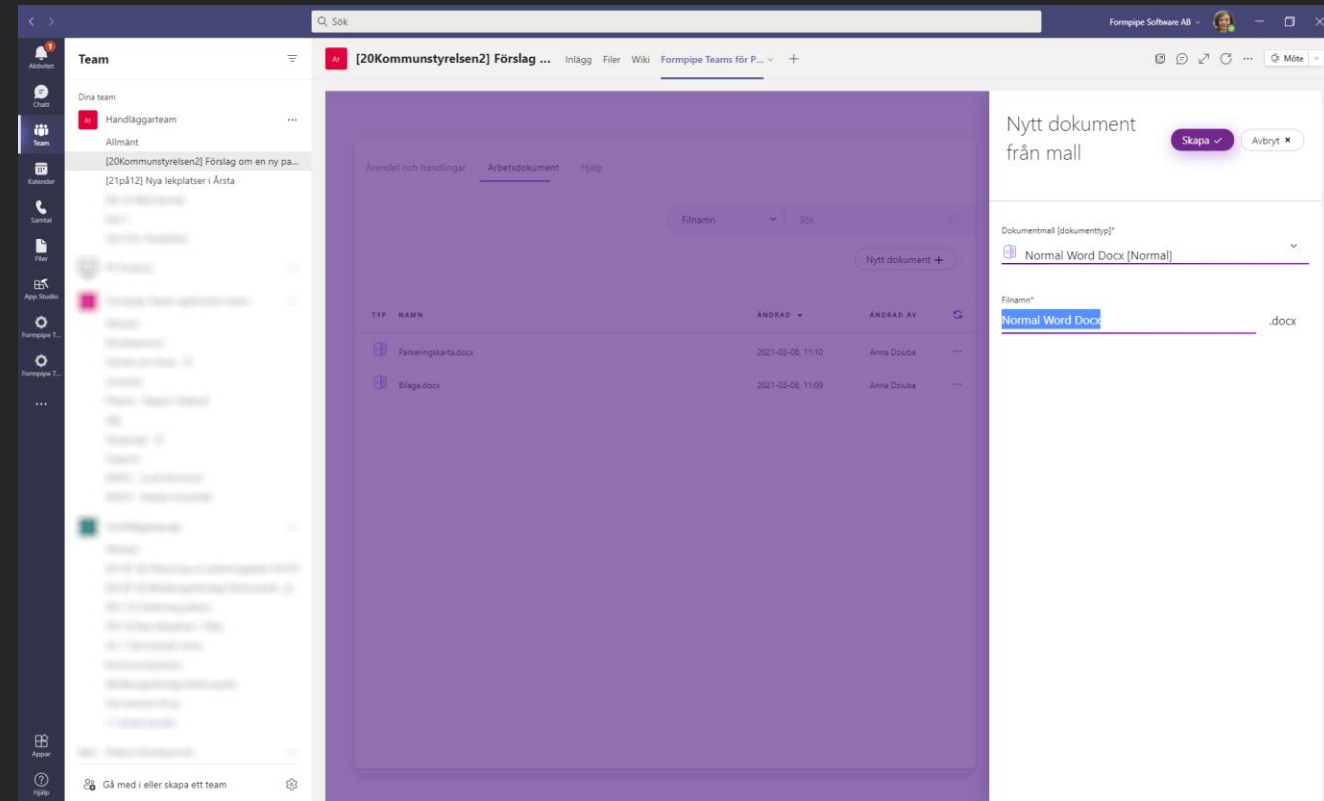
Sök

Formpipe Software AB

Aktivitet
Chatt
Team
Kalender
Samtal
Filer
App Studio
Formpipe T...
Formpipe T...
...
Appar
Hjälp

Team

Dina team

Handläggarteam ...
Allmänt
[20Kommunstyrelsen2] Förslag om en ny pa...
[21på12] Nya lekplatser i Årsta
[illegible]

Gå med i eller skapa ett team

[20Kommunstyrelsen2] Förslag ... Inlägg Filer Wiki Formpipe Teams för P... +

Möte

Ärendet och handlingar Arbetsdokument Hjälp

Filnamn Sök

Nytt dokument +

| TYP | NAMN | ÄNDRAD | ÄNDRAD AV |
|---|---|---|---|
| | Parkeringskarta.docx | 2021-03-08, 11:10 | Anna Dziuba |
| | Bilaga.docx | 2021-03-08, 11:09 | Anna Dziuba |

Nytt dokument från mall

Skapa ✓ Avbryt ×

Dokumentmall [dokumenttyp]*
Normal Word Docx [Normal]

Filnamn*
Normal Word Docx .docx